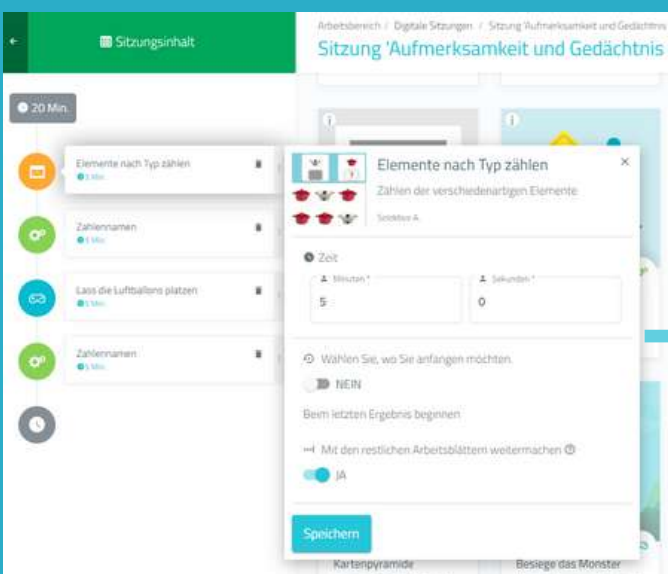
Sitzungsinhalt

Arbeitsbereich / Digitale Sitzungen / Sitzung 'Aufmerksamkeit und Gedächtnis

Sitzung 'Aufmerksamkeit und Gedächtnis

20 Min.

Elementе nach Typ zählen
5 Min.

Zahlennamen
5 Min.

Lass die Luftballons platzen
5 Min.

Zahlennamen
5 Min.

Elemente nach Typ zählen
Zählen der verschiedenartigen Elemente
Schwierigkeit A

Zeit
Minuten *
5
Sekunden *
0

Wählen Sie, wo Sie anfangen möchten.
NEIN
Beim letzten Ergebnis beginnen

Mit den restlichen Arbeitsblättern weitermachen
JA

Speichern

Kartenpyramide
Besiege das Monster